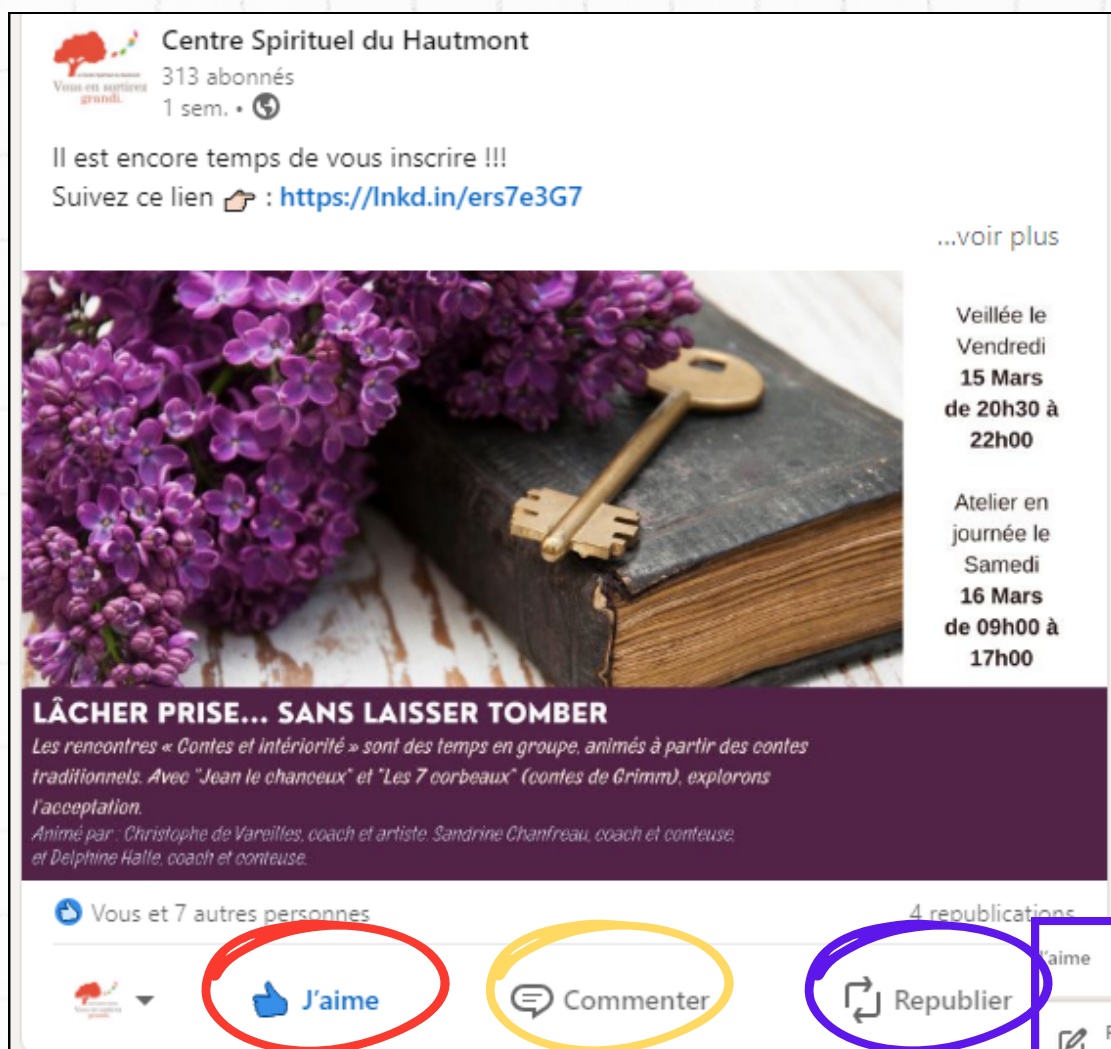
Vous en sortirez grandi.

Centre Spirituel du Hautmont
313 abonnés
1 sem. •

Il est encore temps de vous inscrire !!!
Suivez ce lien 👉 : https://lnkd.in/ers7e3G7

...voir plus

Veillée le Vendredi **15 Mars de 20h30 à 22h00**

Atelier en journée le Samedi **16 Mars de 09h00 à 17h00**

LÂCHER PRISE... SANS LAISSER TOMBER

Les rencontres « Contes et intériorité » sont des temps en groupe, animés à partir des contes traditionnels. Avec "Jean le chanceux" et "Les 7 corbeaux" (contes de Grimm), explorons l'acceptation.

Animé par : Christophe de Vareilles, coach et artiste. Sandrine Chanfreau, coach et conteuse, et Delphine Halle, coach et conteuse.

Vous et 7 autres personnes

4 republications

J'aime

Commenter

Republier

J'aime